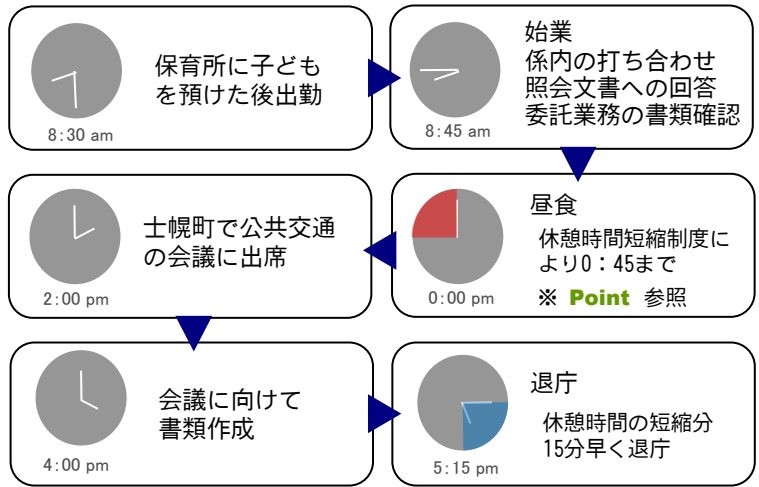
8:30 am

保育所に子どもを預けた後出勤

8:45 am

始業
係内の打ち合わせ
照会文書への回答
委託業務の書類確認

0:00 pm

昼食
休憩時間短縮制度により0：45まで
※ Point 参照

2:00 pm

士幌町で公共交通の会議に出席

4:00 pm

会議に向けて書類作成

5:15 pm

退庁
休憩時間の短縮分15分早く退庁